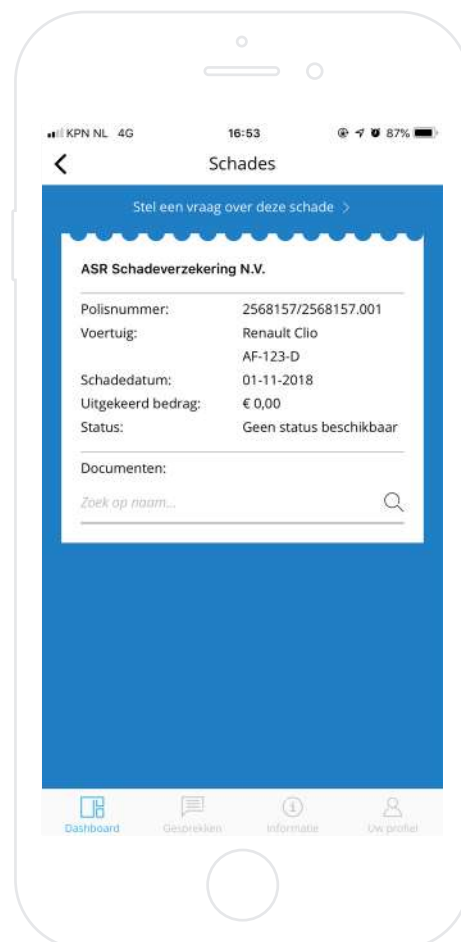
KPN NL 4G 16:53 87%

Schades

Stel een vraag over deze schade >

ASR Schadeverzekering N.V.

| | |
|---|---|
| Polisnummer: | 2568157/2568157.001 |
| Voertuig: | Renault Clio AF-123-D |
| Schadedatum: | 01-11-2018 |
| Uitgekeerd bedrag: | € 0,00 |
| Status: | Geen status beschikbaar |

Documenten:

Zoek op naam...

Dashboard Gesprekken Informatie Uw profiel